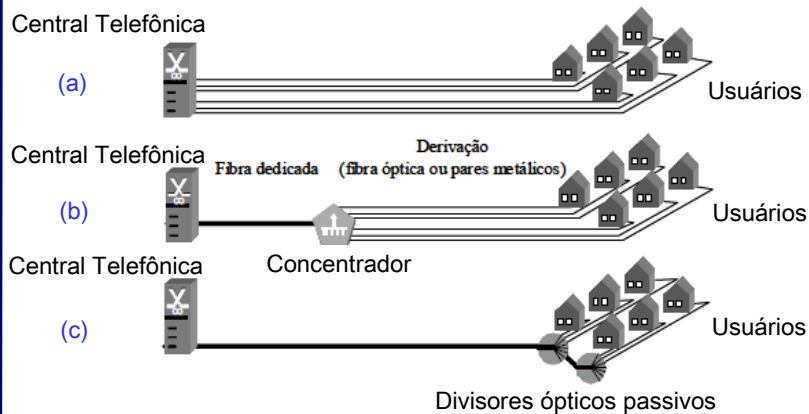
Central Telefônica

(a)

Usuários

Central Telefônica

Fibra dedicada

Derivação (fibra óptica ou pares metálicos)

(b)

Usuários

Concentrador

Central Telefônica

(c)

Usuários

Divisores ópticos passivos